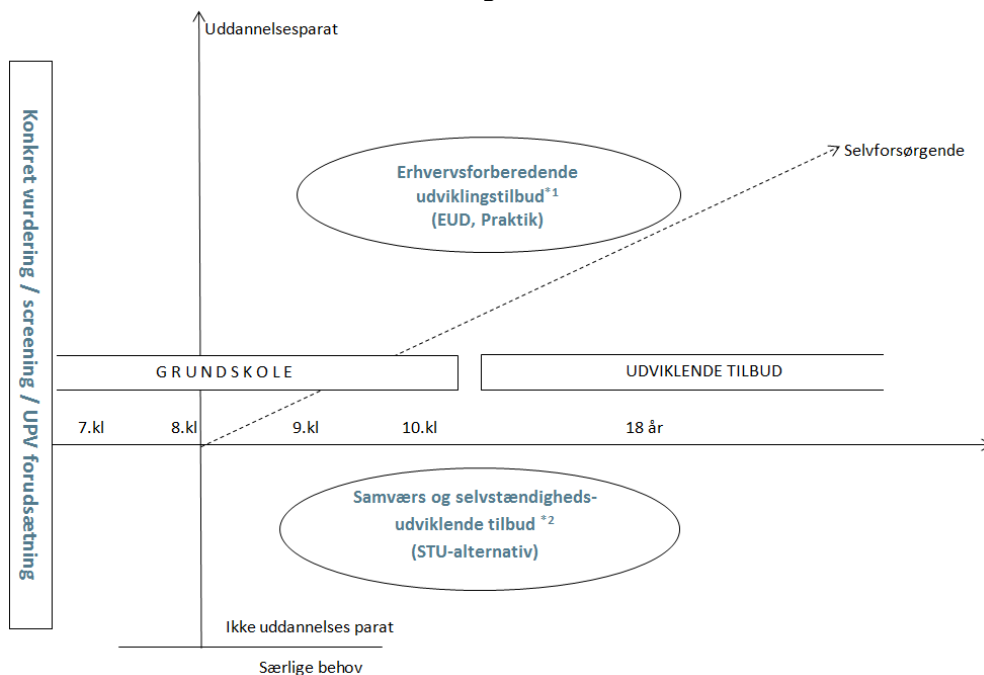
Uddannelsesparat

Konkret vurdering / screening / UPV forudsætning

Erhvervsforberedende udviklingstilbud$^{*1}$ (EUD, Praktik)

Selvforsørgende

GRUNDSKOLE

UDVIKLENDE TILBUD

7.kl 8.kl 9.kl 10.kl 18 år

Samværs og selvstændigheds-udviklende tilbud $^{*2}$ (STU-alternativ)

Ikke uddannelses parat

Særlige behov